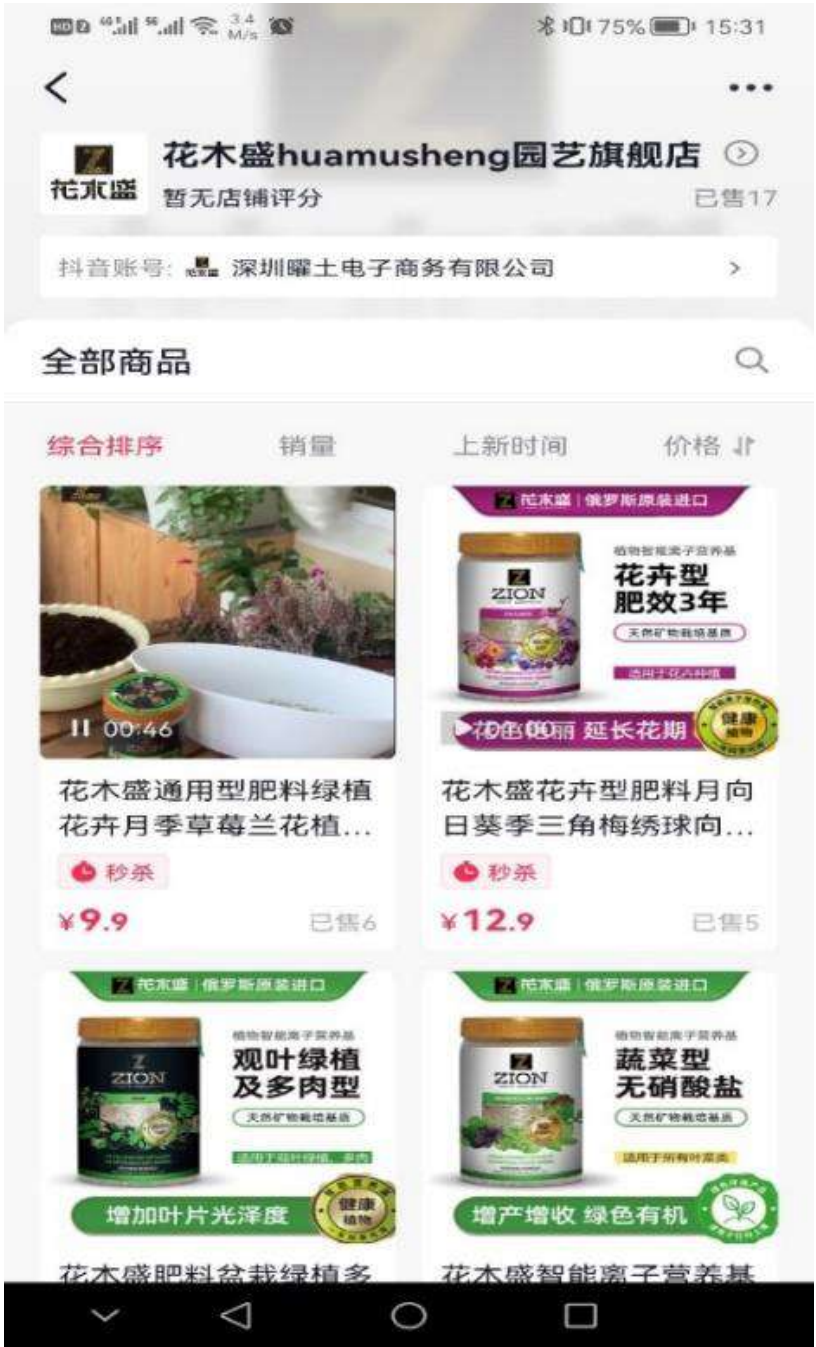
HD 4G 5G 3.4 M/s 75% 15:31

花木盛huamusheng园艺旗舰店
花木盛
暂无店铺评分
已售17

抖音账号: 深圳曜土电子商务有限公司

全部商品

综合排序 销量 上新时间 价格

00:46
花木盛通用型肥料绿植花卉月季草莓兰花植...
秒杀
¥9.9
已售6

花木盛 | 俄罗斯原装进口
ZION
植物智能离子营养基
花卉型 肥效3年
天然矿物栽培基质
适用于花卉种植
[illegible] 延长花期
健康植物
花木盛花卉型肥料月向日葵季三角梅绣球向...
秒杀
¥12.9
已售5

花木盛 | 俄罗斯原装进口
ZION
植物智能离子营养基
观叶绿植及多肉型
天然矿物栽培基质
适用于观叶绿植、多肉
增加叶片光泽度
健康植物
花木盛肥料盆栽绿植多

花木盛 | 俄罗斯原装进口
ZION
植物智能离子营养基
蔬菜型 无硝酸盐
天然矿物栽培基质
适用于所有叶菜类
增产增收 绿色有机
花木盛智能离子营养基